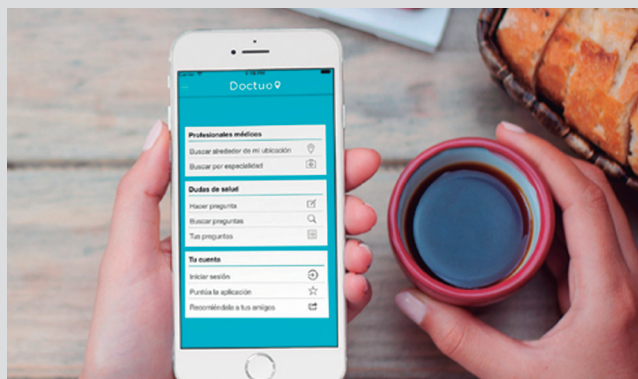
Doctuo

Profesionales médicos
Buscar alrededor de mi ubicación
Buscar por especialidad

Dudas de salud
Hacer pregunta
Buscar preguntas
Tus preguntas

Tu cuenta
Iniciar sesión
Puntúa la aplicación
Recomiéndalo a tus amigos